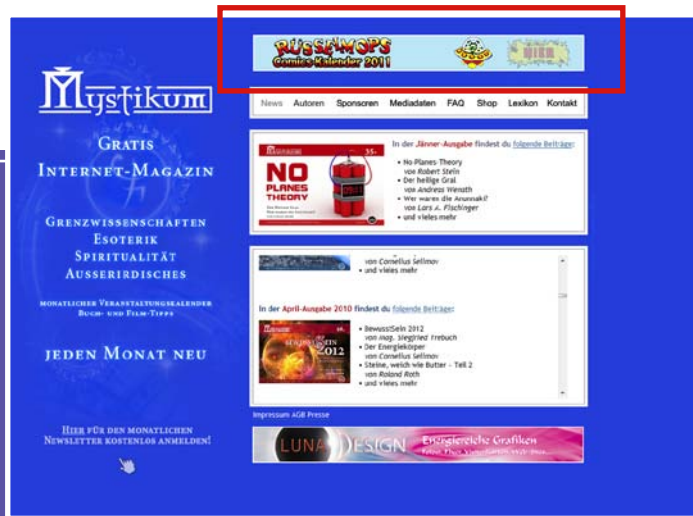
RÜSSELMOPS
Comics-Kalender 2011

Mystikum

Gratis
Internet-Magazin

Grenzwissenschaften
Esoterik
Spiritualität
Ausserirdisches

Monatlicher Veranstaltungskalender
Buch- und Film-Tipps

Jeden Monat neu

Hier für den monatlichen Newsletter kostenlos anmelden!

News Autoren Sponsoren Mediadaten FAQ Shop Lexikon Kontakt

NO PLANES THEORY

In der Jänner-Ausgabe findest du folgende Beiträge:
• No-Planes-Theory von Robert Stein
• Der heilige Gral von Andreas Wenath
• Wer waren die Anunnaki? von Lars A. Fischinger
• und vieles mehr

von Cornelius Sellmov
• und vieles mehr

In der April-Ausgabe 2010 findest du folgende Beiträge:
• BewusstSein 2012 von Mag. Siegfried Trebuch
• Der Energiekörper von Cornelius Sellmov
• Steine, weich wie Butter - Teil 2 von Roland Roth
• und vieles mehr

2012

Impressum AGB Presse

LUNA DESIGN Energiereiche Grafiken
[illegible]